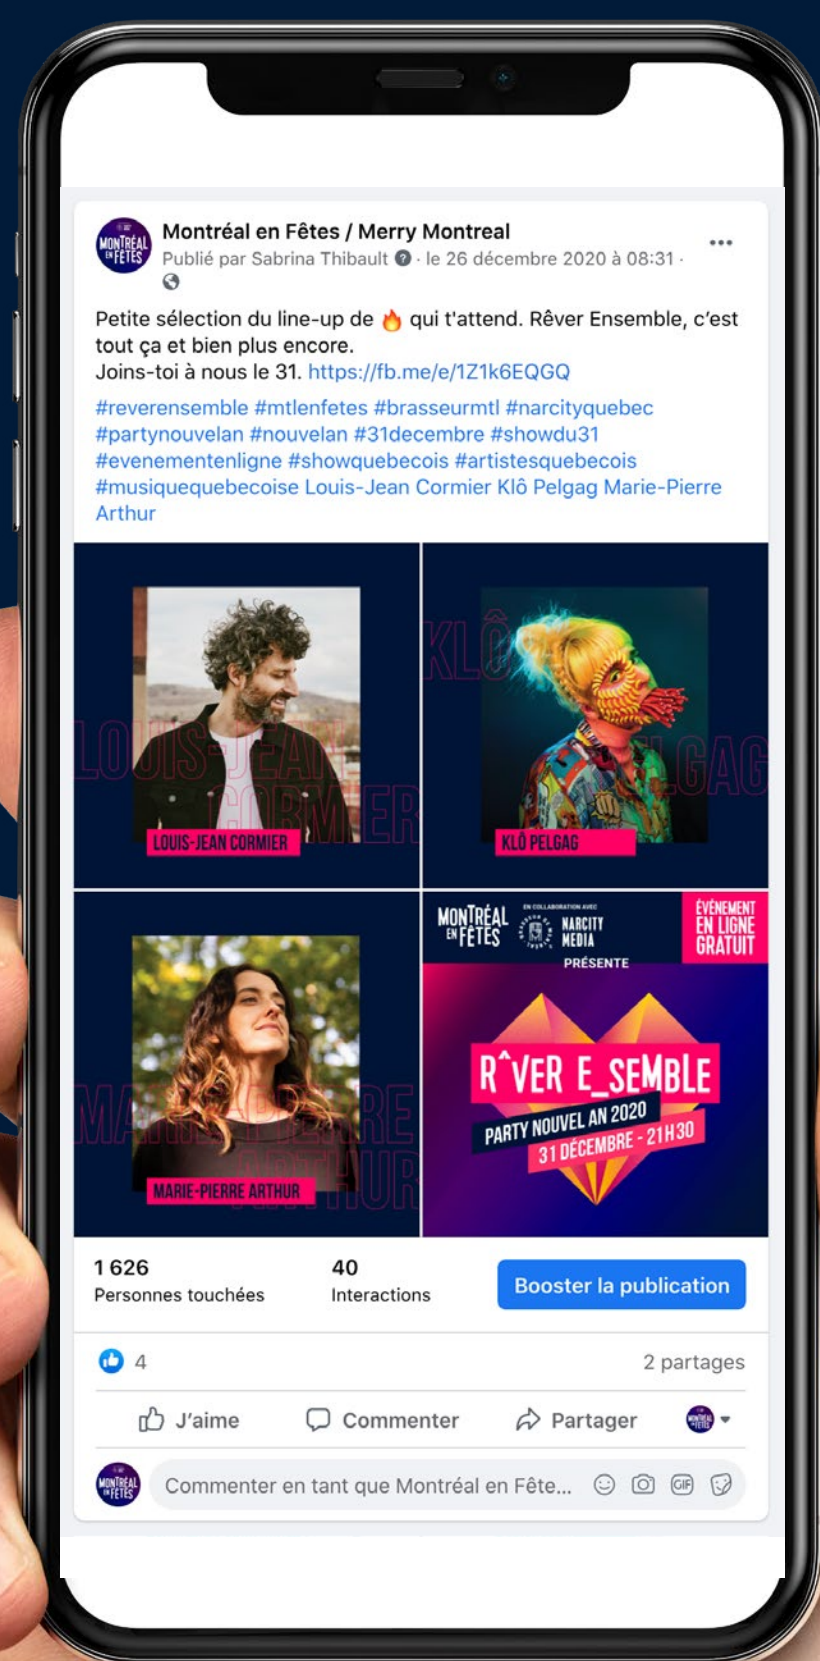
MONTRÉAL EN FÊTES

Montréal en Fêtes / Merry Montreal
Publié par Sabrina Thibault · le 26 décembre 2020 à 08:31 ·

Petite sélection du line-up de 🔥 qui t'attend. Rêver Ensemble, c'est tout ça et bien plus encore.
Joins-toi à nous le 31. https://fb.me/e/1Z1k6EQGQ
#reverensemble #mtlenfetes #brasseurmtl #narcityquebec #partynouvelan #nouvelan #31decembre #showdu31 #evenementenligne #showquebecois #artistesquebecois #musiquequebecoise Louis-Jean Cormier Klô Pelgag Marie-Pierre Arthur

LOUIS-JEAN CORMIER
LOUIS-JEAN CORMIER

KLÔ PELGAG
KLÔ PELGAG

MARIE-PIERRE ARTHUR
MARIE-PIERRE ARTHUR

MONTRÉAL EN FÊTES
EN COLLABORATION AVEC
NARCITY MEDIA
PRÉSENTE
ÉVÉNEMENT EN LIGNE GRATUIT
R^VER E_SEMBLE
PARTY NOUVEL AN 2020
31 DÉCEMBRE - 21H30

1 626
Personnes touchées
40
Interactions
Booster la publication

4
2 partages

J'aime
Commenter
Partager

Commenter en tant que Montréal en Fête...